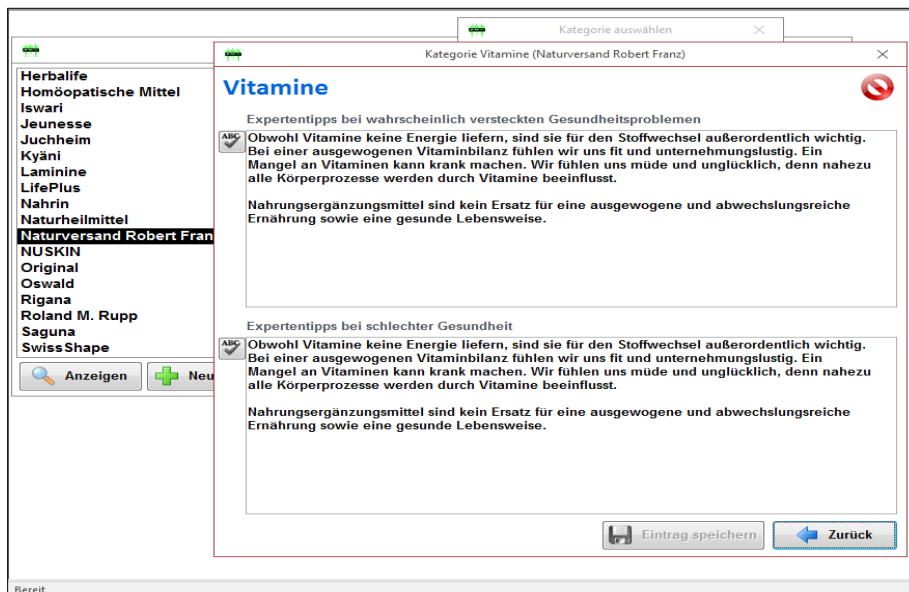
Kategorie auswählen

Herbalife
Homöopatische Mittel
Iswari
Jeunesse
Juchheim
Kyäni
Laminine
LifePlus
Nahrin
Naturheilmittel
Naturversand Robert Fran
NUSKIN
Original
Oswald
Rigana
Roland M. Rupp
Saguna
SwissShape

Anzeigen
Neu

Kategorie Vitamine (Naturversand Robert Franz)

Vitamine

Expertentipps bei wahrscheinlich versteckten Gesundheitsproblemen

Obwohl Vitamine keine Energie liefern, sind sie für den Stoffwechsel außerordentlich wichtig. Bei einer ausgewogenen Vitaminbilanz fühlen wir uns fit und unternehmungslustig. Ein Mangel an Vitaminen kann krank machen. Wir fühlen uns müde und unglücklich, denn nahezu alle Körperprozesse werden durch Vitamine beeinflusst.

Nahrungsergänzungsmittel sind kein Ersatz für eine ausgewogene und abwechslungsreiche Ernährung sowie eine gesunde Lebensweise.

Expertentipps bei schlechter Gesundheit

Obwohl Vitamine keine Energie liefern, sind sie für den Stoffwechsel außerordentlich wichtig. Bei einer ausgewogenen Vitaminbilanz fühlen wir uns fit und unternehmungslustig. Ein Mangel an Vitaminen kann krank machen. Wir fühlen uns müde und unglücklich, denn nahezu alle Körperprozesse werden durch Vitamine beeinflusst.

Nahrungsergänzungsmittel sind kein Ersatz für eine ausgewogene und abwechslungsreiche Ernährung sowie eine gesunde Lebensweise.

Eintrag speichern
Zurück

Bereit